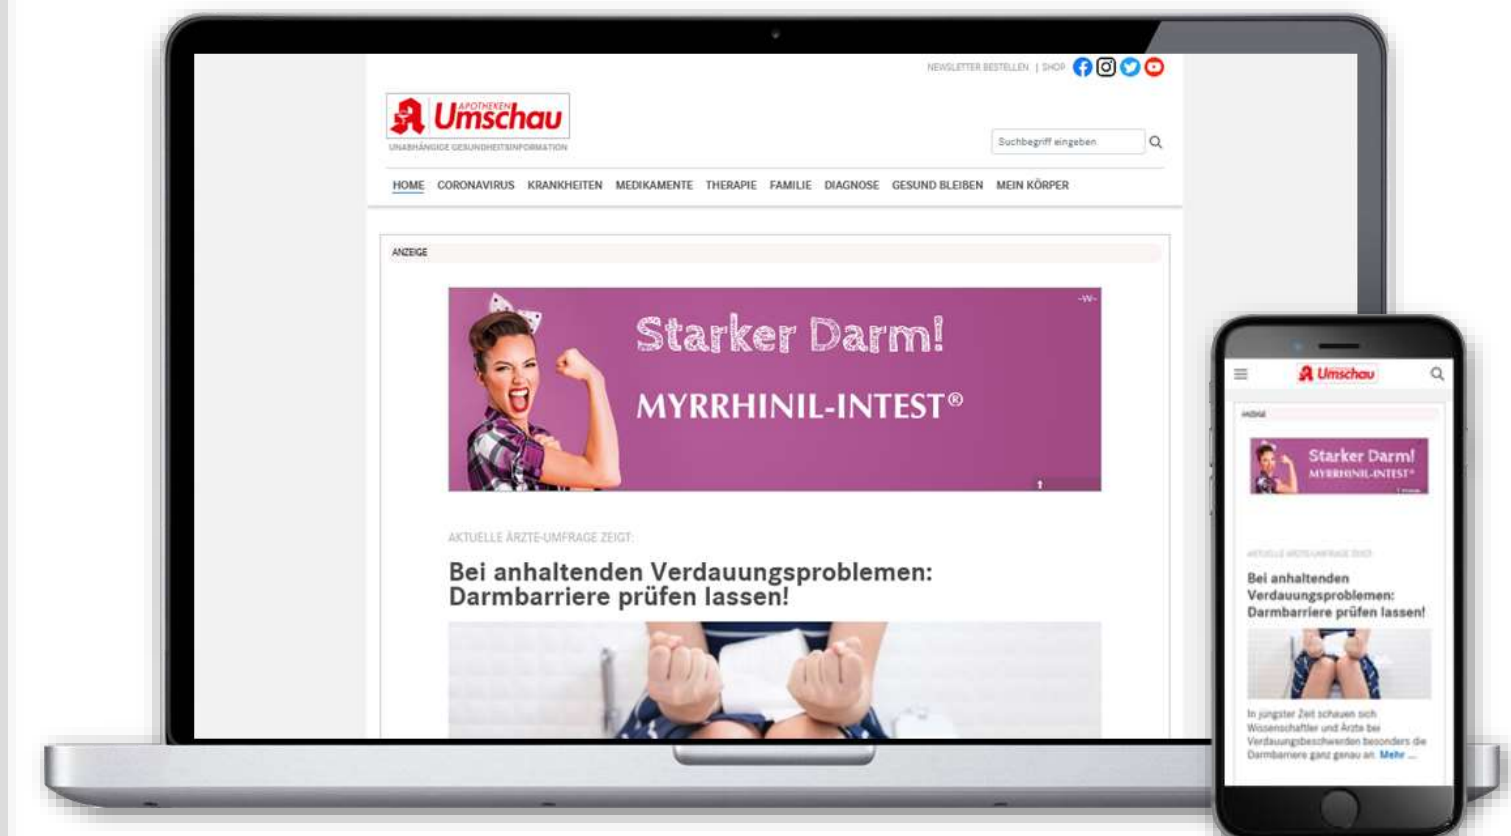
NEWSLETTER BESTELLEN | SHOP

APOTHEKEN Umschau
UNABHÄNGIGE GESUNDHEITSINFORMATION

Suchbegriff eingeben

HOME CORONAVIRUS KRANKHEITEN MEDIKAMENTE THERAPIE FAMILIE DIAGNOSE GESUND BLEIBEN MEIN KÖRPER

ANZEIGE

Starker Darm!
MYRRHINIL-INTEST®

AKTUELLE ÄRZTE-UMFRAGE ZEIGT:

Bei anhaltenden Verdauungsproblemen: Darmbarriere prüfen lassen!

Umschau

ANZEIGE

Starker Darm!
MYRRHINIL-INTEST®

AKTUELLE ÄRZTE-UMFRAGE ZEIGT:

Bei anhaltenden Verdauungsproblemen: Darmbarriere prüfen lassen!

In jüngster Zeit schauen sich Wissenschaftler und Ärzte bei Verdauungsbeschwerden besonders die Darmbarriere ganz genau an. Mehr ...